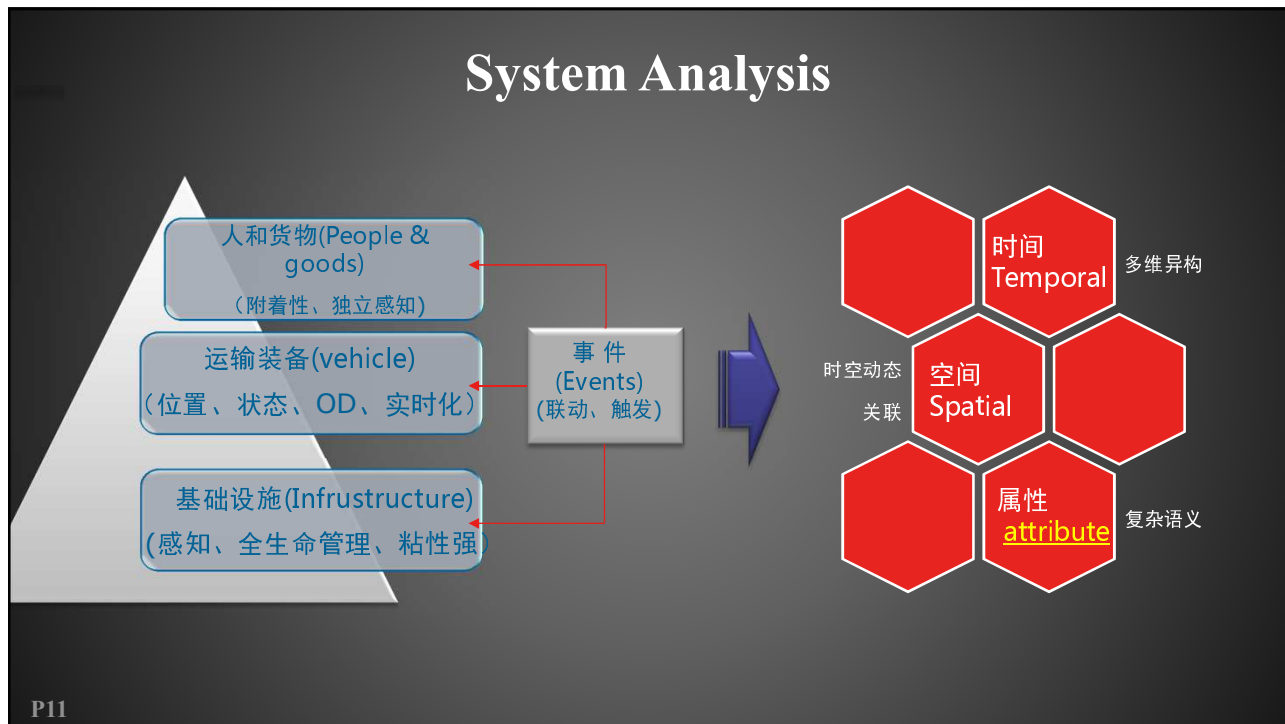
System Analysis

人和货物(People & goods)
（附着性、独立感知）

运输装备(vehicle)
（位置、状态、OD、实时化）

基础设施(Infrustructure)
(感知、全生命管理、粘性强)

事 件
(Events)
(联动、触发)

时间
Temporal

多维异构

时空动态
关联

空间
Spatial

属性
attribute

复杂语义

P11